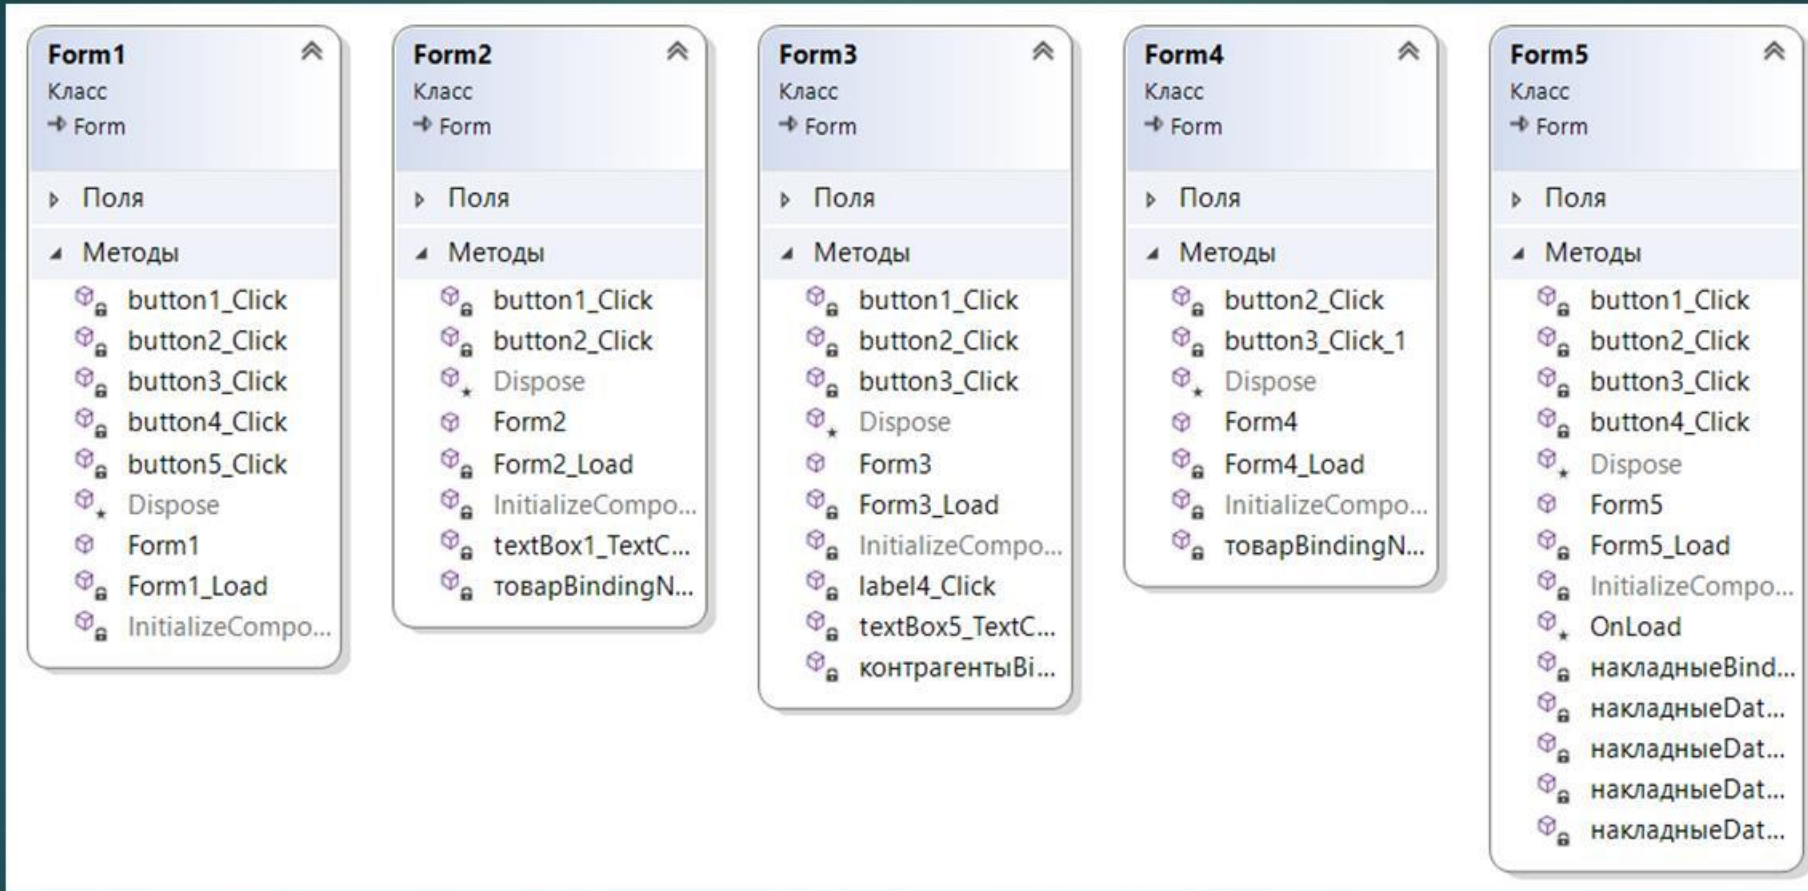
Form1
Класс
Form

Поля

Методы
button1_Click
button2_Click
button3_Click
button4_Click
button5_Click
Dispose
Form1
Form1_Load
InitializeCompo...

Form2
Класс
Form

Поля

Методы
button1_Click
button2_Click
Dispose
Form2
Form2_Load
InitializeCompo...
textBox1_TextC...
товарBindingN...

Form3
Класс
Form

Поля

Методы
button1_Click
button2_Click
button3_Click
Dispose
Form3
Form3_Load
InitializeCompo...
label4_Click
textBox5_TextC...
контрагентыBi...

Form4
Класс
Form

Поля

Методы
button2_Click
button3_Click_1
Dispose
Form4
Form4_Load
InitializeCompo...
товарBindingN...

Form5
Класс
Form

Поля

Методы
button1_Click
button2_Click
button3_Click
button4_Click
Dispose
Form5
Form5_Load
InitializeCompo...
OnLoad
накладныеBind...
накладныеDat...
накладныеDat...
накладныеDat...
накладныеDat...